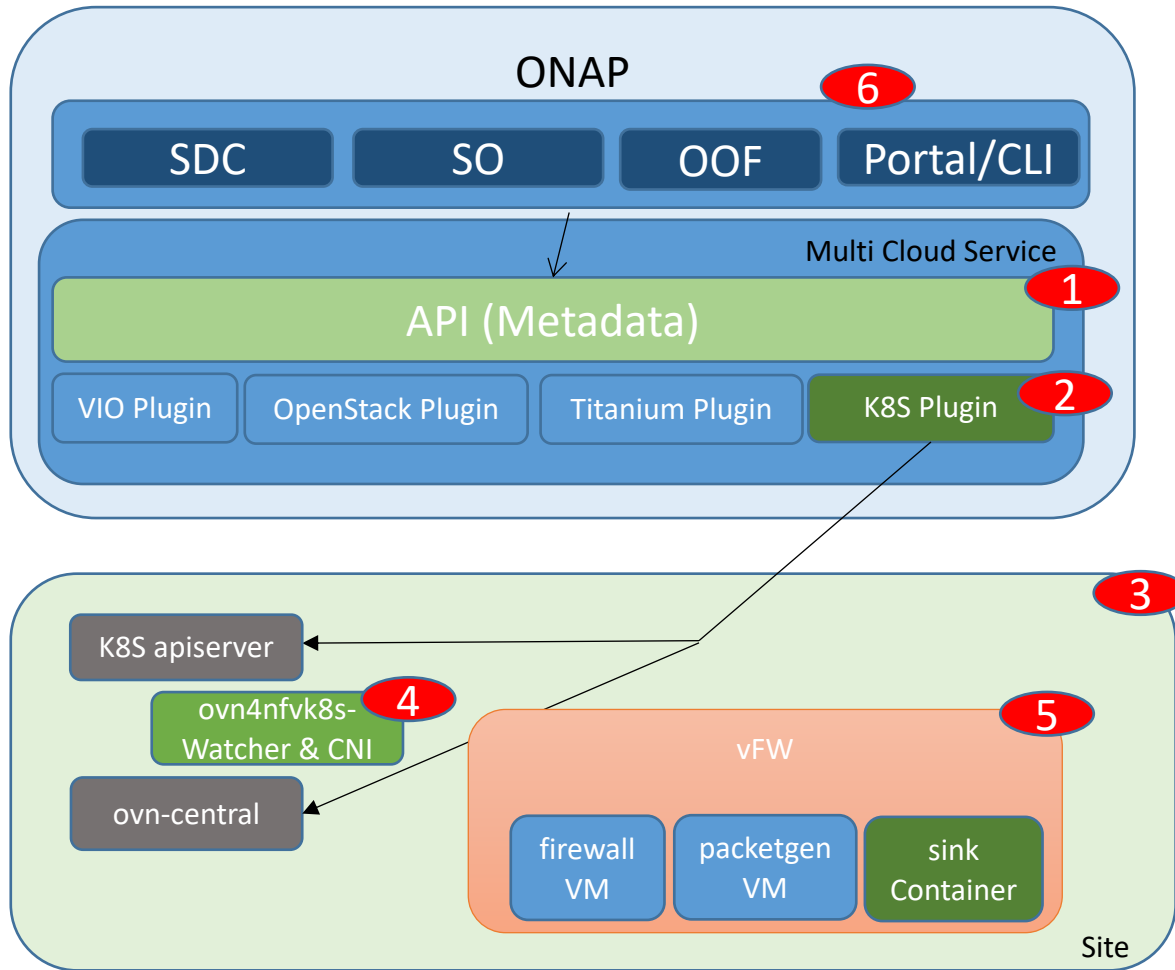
ONAP

6

SDC

SO

OOF

Portal/CLI

Multi Cloud Service

1

API (Metadata)

VIO Plugin

OpenStack Plugin

Titanium Plugin

K8S Plugin

2

3

K8S apiserver

ovn4nfvk8s-Watcher & CNI

4

5

vFW

ovn-central

firewall VM

packetgen VM

sink Container

Site